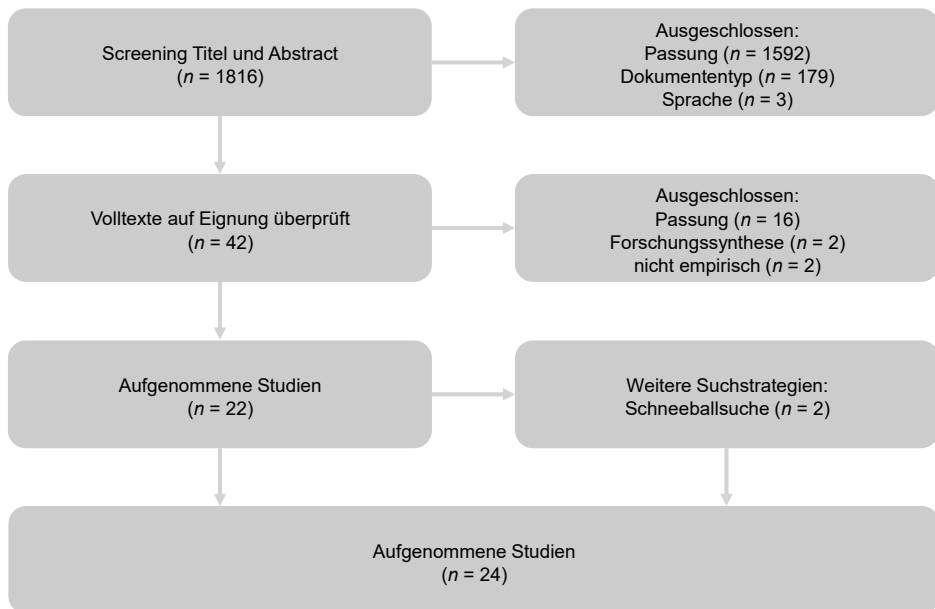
Screening Titel und Abstract
($n$ = 1816)

Ausgeschlossen:
Passung ($n$ = 1592)
Dokumententyp ($n$ = 179)
Sprache ($n$ = 3)

Volltexte auf Eignung überprüft
($n$ = 42)

Ausgeschlossen:
Passung ($n$ = 16)
Forschungssynthese ($n$ = 2)
nicht empirisch ($n$ = 2)

Aufgenommene Studien
($n$ = 22)

Weitere Suchstrategien:
Schneeballsuche ($n$ = 2)

Aufgenommene Studien
($n$ = 24)